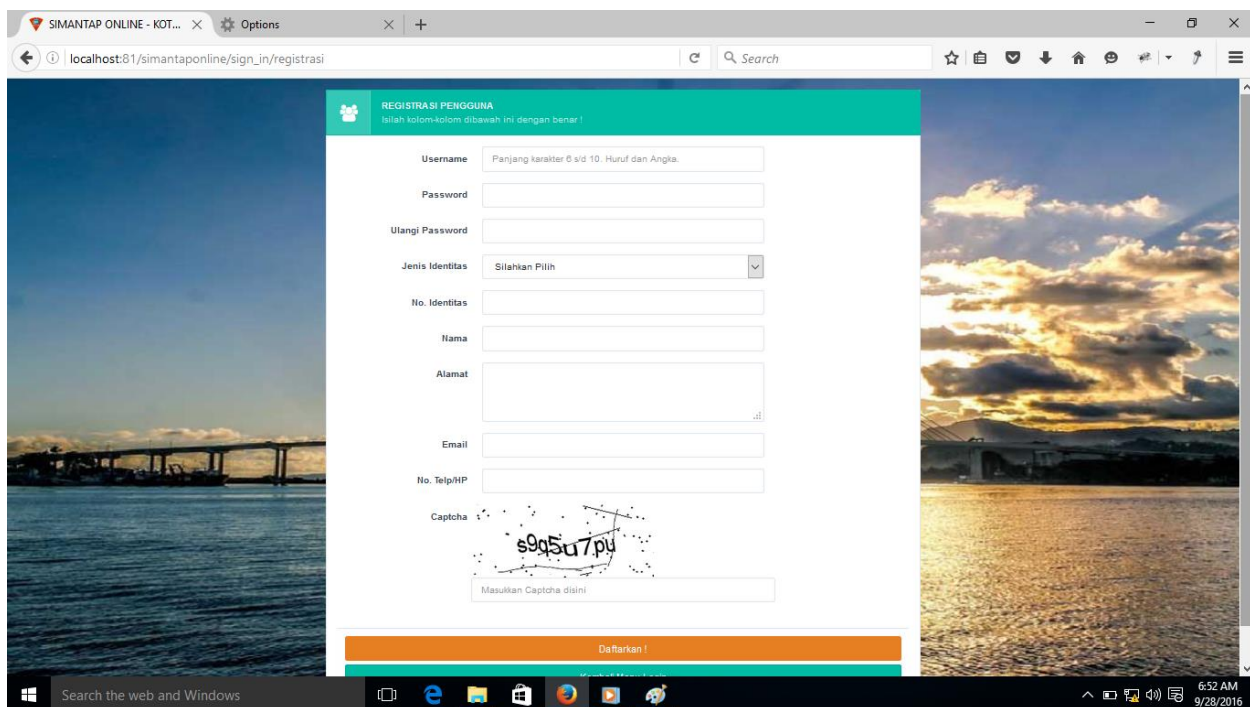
SIMANTAP ONLINE - KOT...
Options
localhost:81/simantaponline/sign_in/registrasi
Search

REGISTRASI PENGGUNA
Isilah kolom-kolom dibawah ini dengan benar !

Username Panjang karakter 6 s/d 10. Huruf dan Angka.
Password
Ulangi Password
Jenis Identitas Silahkan Pilih
No. Identitas
Nama
Alamat
Email
No. Telp/HP
Captcha s9q5u7py
Masukkan Captcha disini

Daftarkan !
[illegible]

Search the web and Windows
6:52 AM
9/28/2016